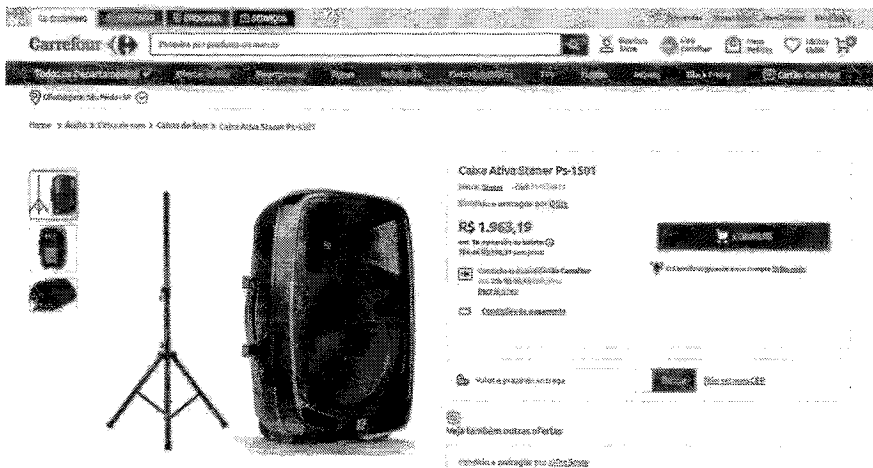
Carrefour
Procure por produtos ou marcas
Todos os Departamentos
Home > Áudio > Caixas de Som > Caixa Ativa Staner Ps-1501
Caixa Ativa Staner Ps-1501
Marca: Staner
Vendido e entregue por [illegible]
R$ 1.963,19
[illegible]
Cartão Carrefour
Black Friday
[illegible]
Valor e prazo de entrega
Veja também outras ofertas
Vendido e entregue por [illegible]